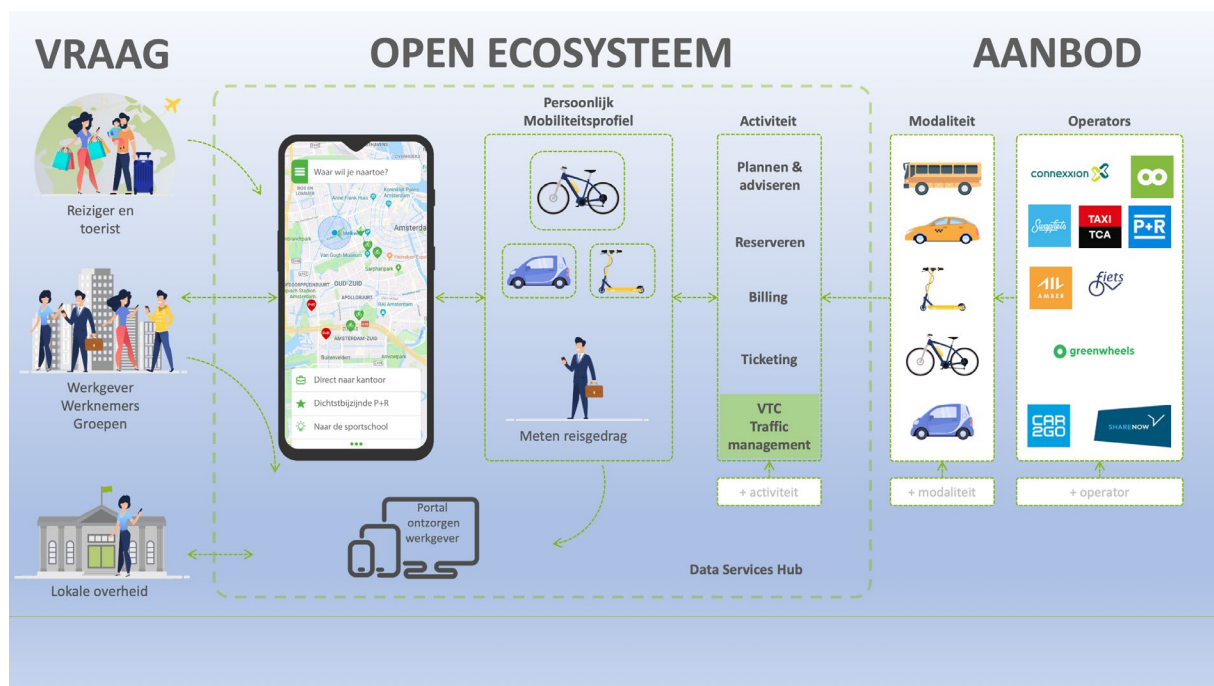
VRAAG

OPEN ECOSYSTEEM

AANBOD

Reiziger en toerist

Werkgever Werknemers Groepen

Lokale overheid

Waar wil je naartoe?

Amsterdam

Van Gogh Museum

Sarphatipark

OUD-ZUID

APOLLOBUURT

AMSTERDAM-ZUID

Buitenveldert

Direct naar kantoor

Dichtstbijzijnde P+R

Naar de sportschool

Persoonlijk Mobiliteitsprofiel

Meten reisgedrag

Activiteit

Plannen & adviseren

Reserveren

Billing

Ticketing

VTC Traffic management

+ activiteit

Portal ontzorgen werkgever

Data Services Hub

Modaliteit

+ modaliteit

Operators

connexxion

TAXI TCA

P+R

AMBER

fiets

greenwheels

CAR 2GO

SHARE NOW

+ operator